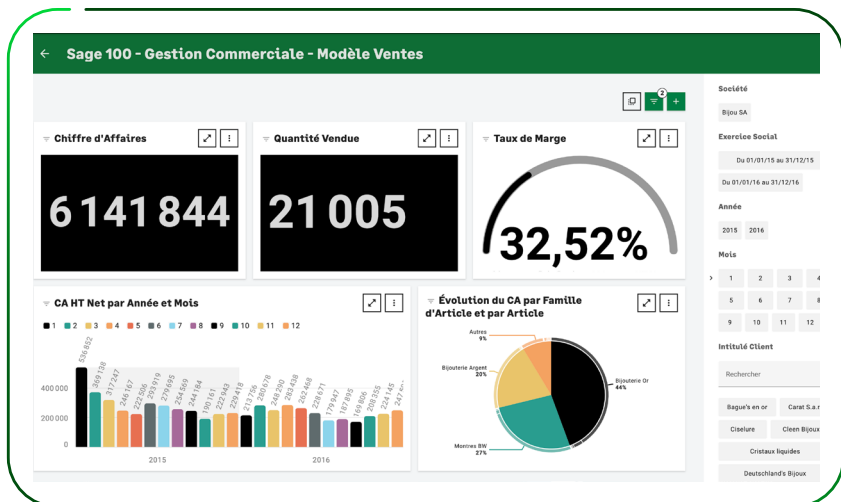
Sage 100 - Gestion Commerciale - Modèle Ventes

2

Chiffre d'Affaires

6 141 844

Quantité Vendue

21 005

Taux de Marge

32,52%

CA HT Net par Année et Mois

1 2 3 4 5 6 7 8 9 10 11 12

536 852, 369 138, 317 247, 246 167, 222 886, 293 919, 279 695, 254 469, 234 184, 190 161, 222 943, 229 818, 213 766, 280 076, 262 876, 283 438, 262 448, 228 671, 179 947, 187 895, 169 806, 208 365, 228 439, 247 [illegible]

400 000
200 000
0

2015
2016

Évolution du CA par Famille d'Article et par Article

Autres
9%

Bijouterie Argent
20%

Bijouterie Or
44%

Montres BW
27%

Société

Bijou SA

Exercice Social

Du 01/01/15 au 31/12/15

Du 01/01/16 au 31/12/16

Année

2015
2016

Mois

1 2 3 4
5 6 7 8
9 10 11 12

Intitulé Client

Rechercher

Bague's en or
Carat S.a.r
Ciselure
Cleen Bijoux
Cristaux liquides
Deutschland's Bijoux